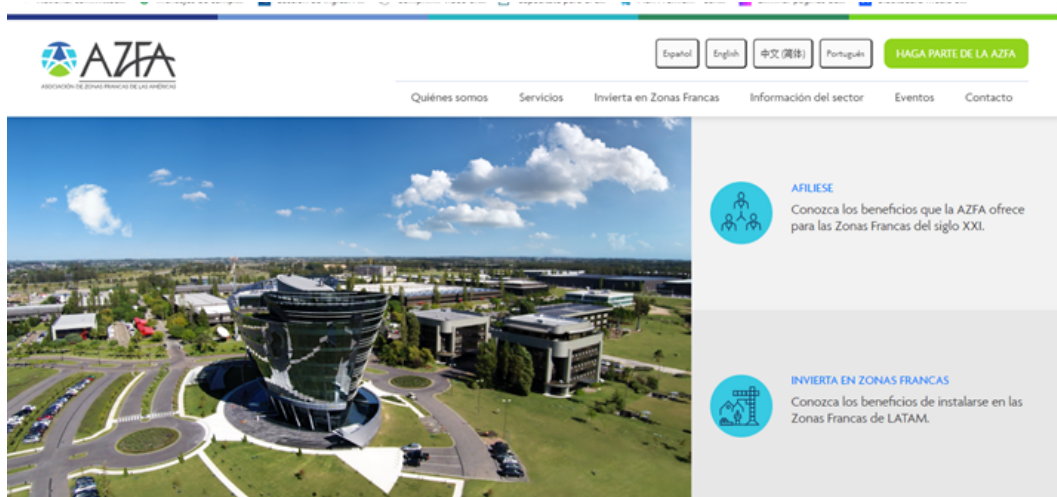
AZFA
ASOCIACIÓN DE ZONAS FRANCAS DE LAS AMÉRICAS

Español English 中文 (简体) Português HAGA PARTE DE LA AZFA

Quiénes somos Servicios Invierta en Zonas Francas Información del sector Eventos Contacto

AFILIESE
Conozca los beneficios que la AZFA ofrece para las Zonas Francas del siglo XXI.

INVIERTA EN ZONAS FRANCAS
Conozca los beneficios de instalarse en las Zonas Francas de LATAM.